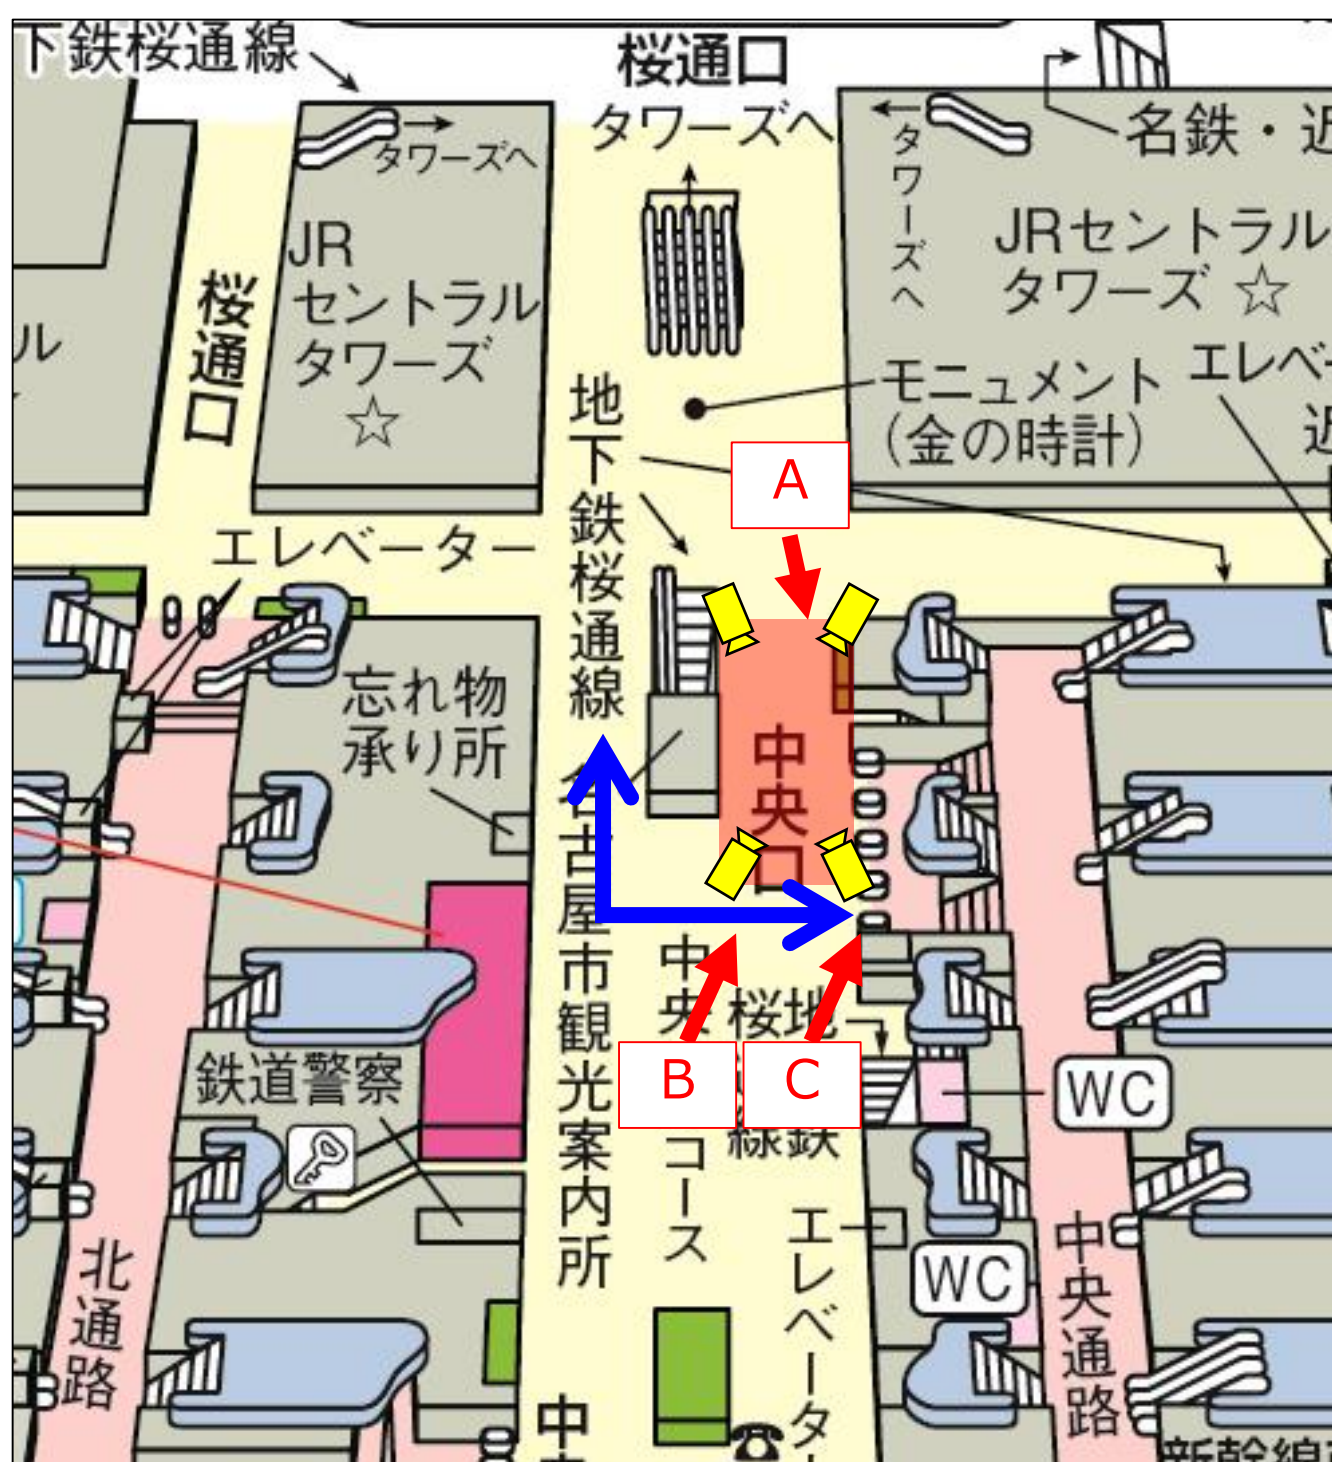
下鉄桜通線

桜通口
タワーズへ

タワーズへ

名鉄・近

タワーズへ

JR
セントラル
タワーズ
☆

桜通口

ル

JRセントラル
タワーズ ☆

モニュメント
(金の時計)

エレベー

近

地下鉄桜通線

A

エレベーター

忘れ物
承り所

中央口

名古屋市観光案内所

中央コース

桜地線鉄

B

C

WC

鉄道警察

エレベーター

WC

北通路

中央通路

中

新幹線